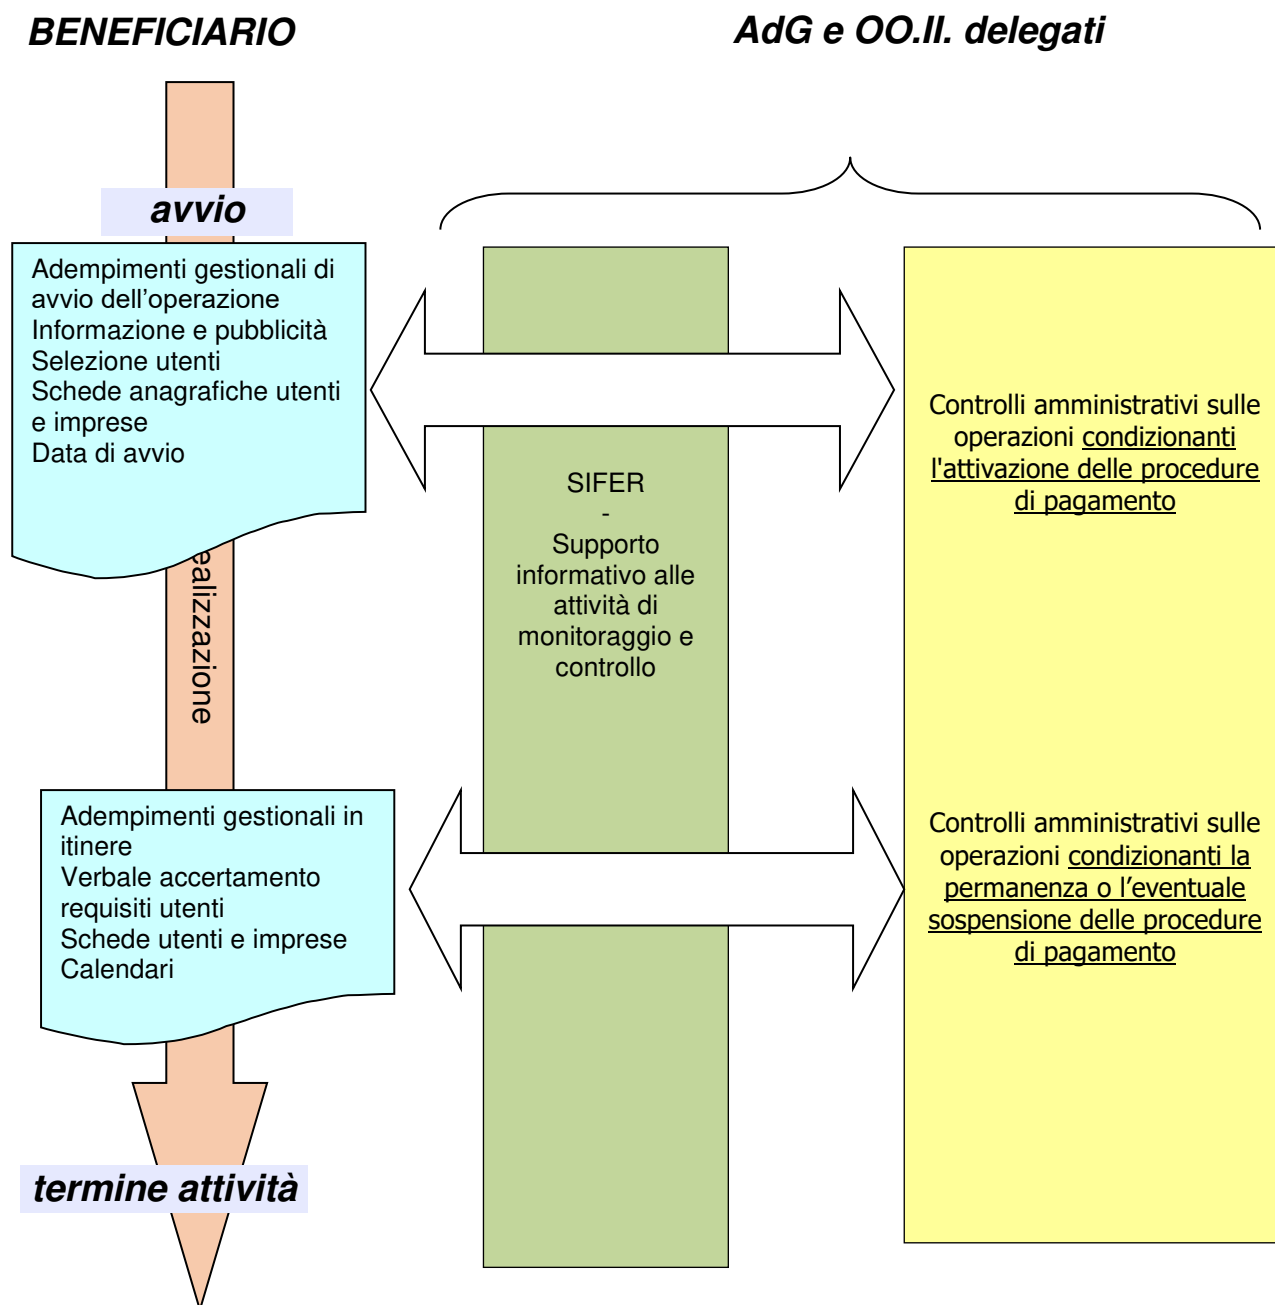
BENEFICIARIO

AdG e OO.II. delegati

avvio

Adempimenti gestionali di avvio dell’operazione
Informazione e pubblicità
Selezione utenti
Schede anagrafiche utenti e imprese
Data di avvio

ealizzazione

SIFER
-
Supporto informativo alle attività di monitoraggio e controllo

Controlli amministrativi sulle operazioni condizionanti l'attivazione delle procedure di pagamento

Adempimenti gestionali in itinere
Verbale accertamento requisiti utenti
Schede utenti e imprese
Calendari

Controlli amministrativi sulle operazioni condizionanti la permanenza o l’eventuale sospensione delle procedure di pagamento

termine attività